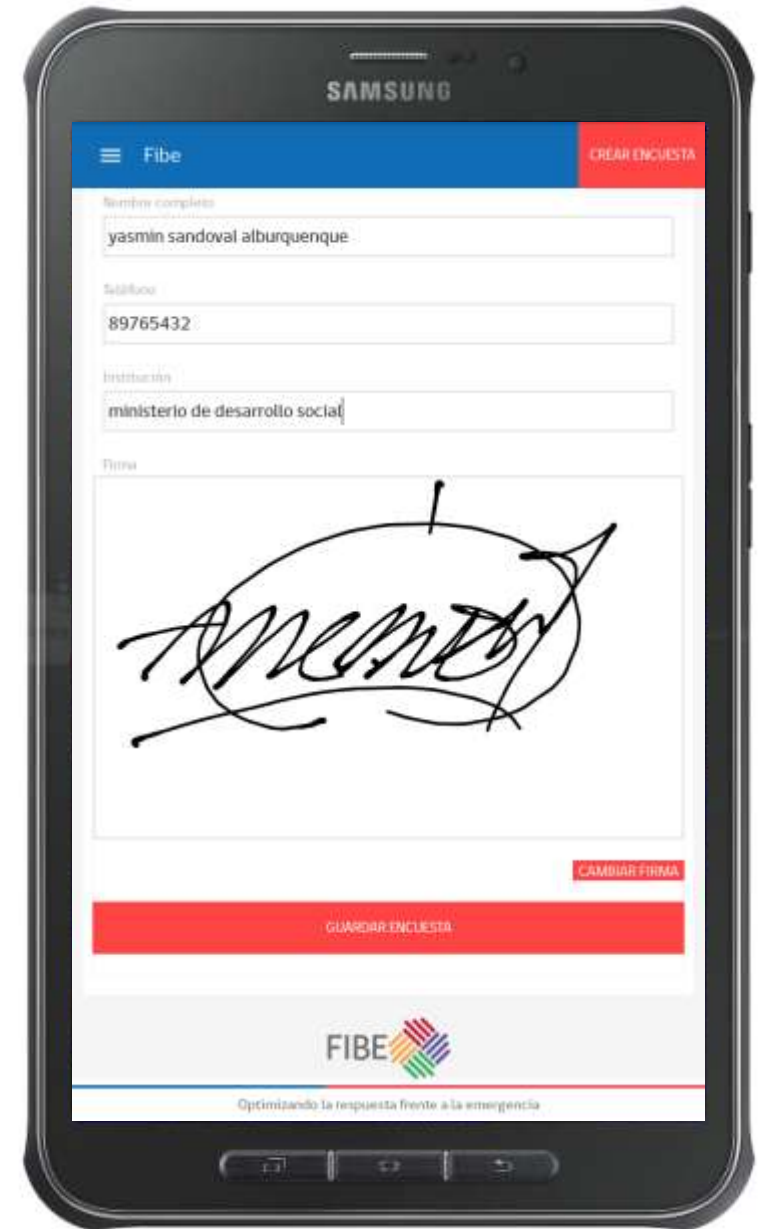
SAMSUNG

Fibe

CREAR ENCUESTA

Nombre completo

yasmin sandoval alburquenque

Teléfono

89765432

Institución

ministerio de desarrollo social

Firma

CAMBIAR FIRMA

GUARDAR ENCUESTA

FIBE

Optimizando la respuesta frente a la emergencia